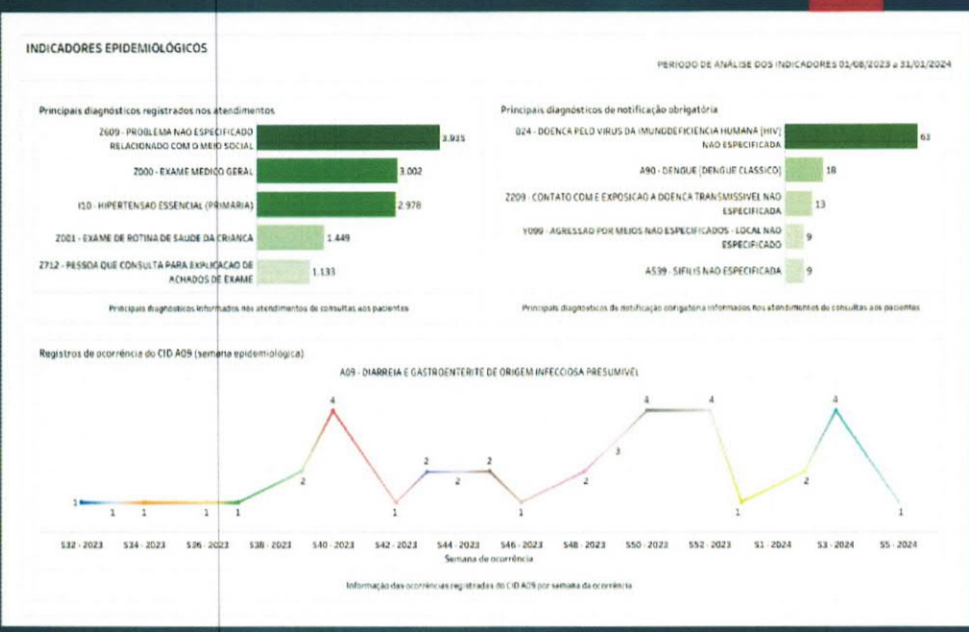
INDICADORES EPIDEMIOLÓGICOS

PERÍODO DE ANÁLISE DOS INDICADORES 01/08/2023 a 31/01/2024

Principais diagnósticos registrados nos atendimentos

Z609 - PROBLEMA NÃO ESPECIFICADO RELACIONADO COM O MEIO SOCIAL 3.915

Z000 - EXAME MÉDICO GERAL 3.002

I10 - HIPERTENSÃO ESSENCIAL (PRIMÁRIA) 2.978

Z001 - EXAME DE ROTINA DE SAÚDE DA CRIANÇA 1.449

Z712 - PESSOA QUE CONSULTA PARA EXPLICAÇÃO DE ACHADOS DE EXAME 1.133

Principais diagnósticos informados nos atendimentos de consultas aos pacientes

Principais diagnósticos de notificação obrigatória

B24 - DOENÇA PELO VÍRUS DA IMUNODEFICIÊNCIA HUMANA [HIV] NÃO ESPECIFICADA 63

A90 - DENGUE [DENGUE CLÁSSICO] 18

Z209 - CONTATO COM E EXPOSIÇÃO A DOENÇA TRANSMISSÍVEL NÃO ESPECIFICADA 13

Y099 - AGRESSÃO POR MEIOS NÃO ESPECIFICADOS - LOCAL NÃO ESPECIFICADO 9

A539 - SÍFILIS NÃO ESPECIFICADA 9

Principais diagnósticos de notificação obrigatória informados nos atendimentos de consultas aos pacientes

Registros de ocorrência do CID A09 (semana epidemiológica)

A09 - DIARREIA E GASTROENTERITE DE ORIGEM INFECCIOSA PRESUMÍVEL

1 1 1 1 1 2 4 1 2 2 2 1 2 3 4 4 1 2 4 1

S32 - 2023 S34 - 2023 S36 - 2023 S38 - 2023 S40 - 2023 S42 - 2023 S44 - 2023 S46 - 2023 S48 - 2023 S50 - 2023 S52 - 2023 S1 - 2024 S3 - 2024 S5 - 2024

Semana de ocorrência

Informação das ocorrências registradas do CID A09 por semana da ocorrência